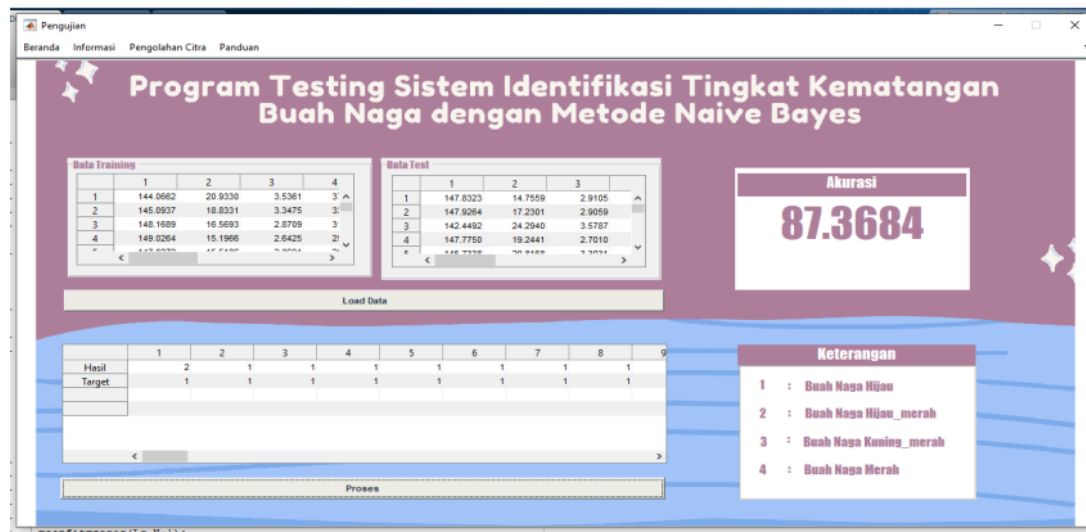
Pengujian

Beranda Informasi Pengolahan Citra Panduan

Program Testing Sistem Identifikasi Tingkat Kematangan Buah Naga dengan Metode Naive Bayes

Data Training

| | 1 | 2 | 3 | 4 |
|---|---|---|---|---|
| 1 | 144.0662 | 20.9330 | 3.5361 | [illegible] |
| 2 | 145.0937 | 18.8331 | 3.3475 | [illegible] |
| 3 | 148.1689 | 16.5693 | 2.8709 | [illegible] |
| 4 | 149.0264 | 15.1966 | 2.6425 | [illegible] |

Data Test

| | 1 | 2 | 3 |
|---|---|---|---|
| 1 | 147.8323 | 14.7559 | 2.9105 |
| 2 | 147.9264 | 17.2301 | 2.9059 |
| 3 | 142.4492 | 24.2940 | 3.5787 |
| 4 | 147.7750 | 19.2441 | 2.7010 |

Akurasi

87.3684

Load Data

| | 1 | 2 | 3 | 4 | 5 | 6 | 7 | 8 |
|---|---|---|---|---|---|---|---|---|
| Hasil | 2 | 1 | 1 | 1 | 1 | 1 | 1 | 1 |
| Target | 1 | 1 | 1 | 1 | 1 | 1 | 1 | 1 |

Keterangan

1 : Buah Naga Hijau

2 : Buah Naga Hijau_merah

3 : Buah Naga Kuning_merah

4 : Buah Naga Merah

Proses